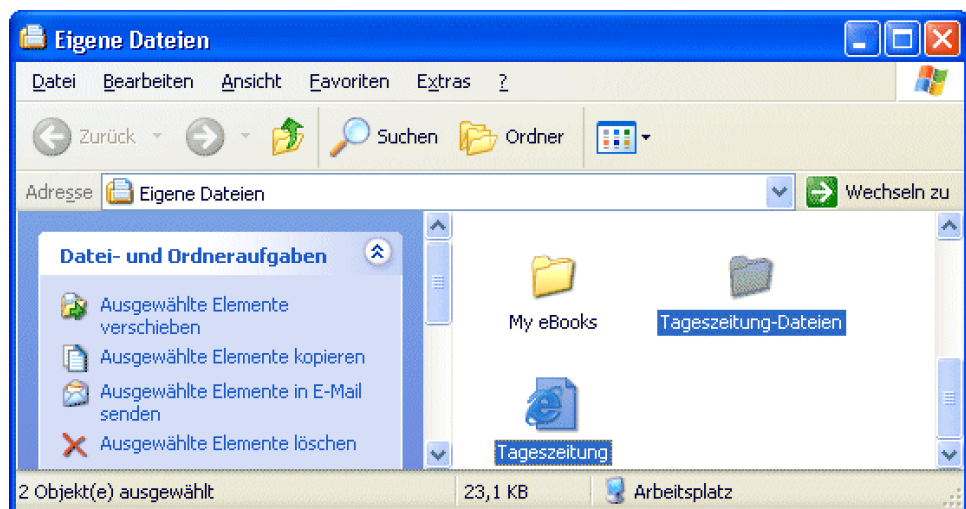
Eigene Dateien

Datei Bearbeiten Ansicht Favoriten Extras ?

Zurück Suchen Ordner

Adresse Eigene Dateien Wechseln zu

Datei- und Ordneraufgaben

Ausgewählte Elemente verschieben

Ausgewählte Elemente kopieren

Ausgewählte Elemente in E-Mail senden

Ausgewählte Elemente löschen

My eBooks

Tageszeitung-Dateien

Tageszeitung

2 Objekt(e) ausgewählt

23,1 KB

Arbeitsplatz